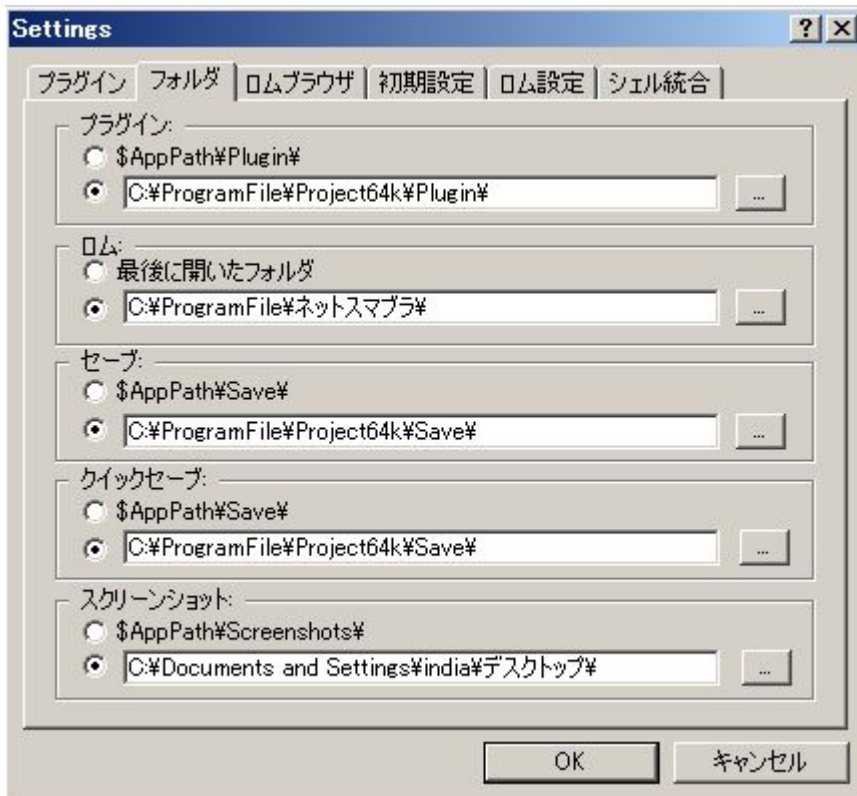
Settings

? X

プラグイン | フォルダ | ロムブラウザ | 初期設定 | ロム設定 | シェル統合

プラグイン:
$AppPath¥Plugin¥
C:¥ProgramFile¥Project64k¥Plugin¥
...

ロム:
最後に開いたフォルダ
C:¥ProgramFile¥ネットスマブラ¥
...

セーブ:
$AppPath¥Save¥
C:¥ProgramFile¥Project64k¥Save¥
...

クイックセーブ:
$AppPath¥Save¥
C:¥ProgramFile¥Project64k¥Save¥
...

スクリーンショット:
$AppPath¥Screenshots¥
C:¥Documents and Settings¥india¥デスクトップ¥
...

OK
キャンセル